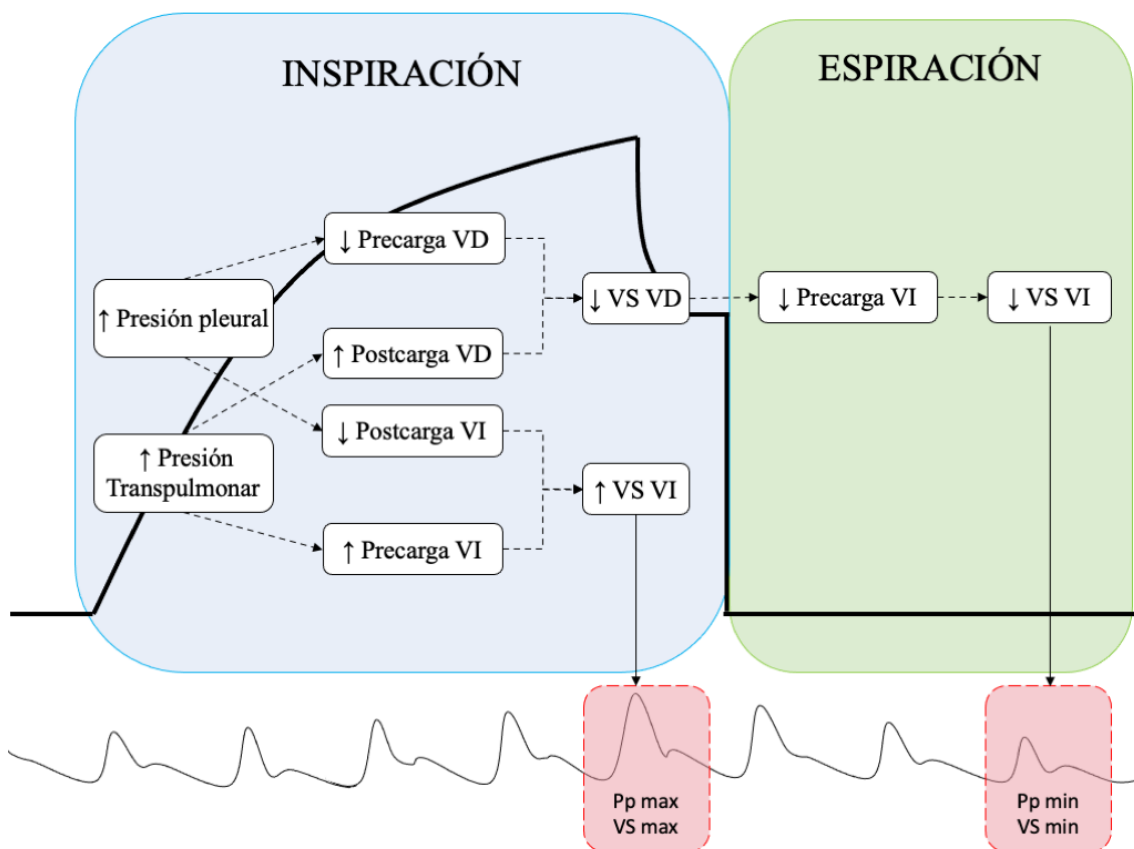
INSPIRACIÓN

ESPIRACIÓN

↑ Presión pleural

↑ Presión Transpulmonar

↓ Precarga VD

↑ Postcarga VD

↓ Postcarga VI

↑ Precarga VI

↓ VS VD

↑ VS VI

↓ Precarga VI

↓ VS VI

Pp max
VS max

Pp min
VS min